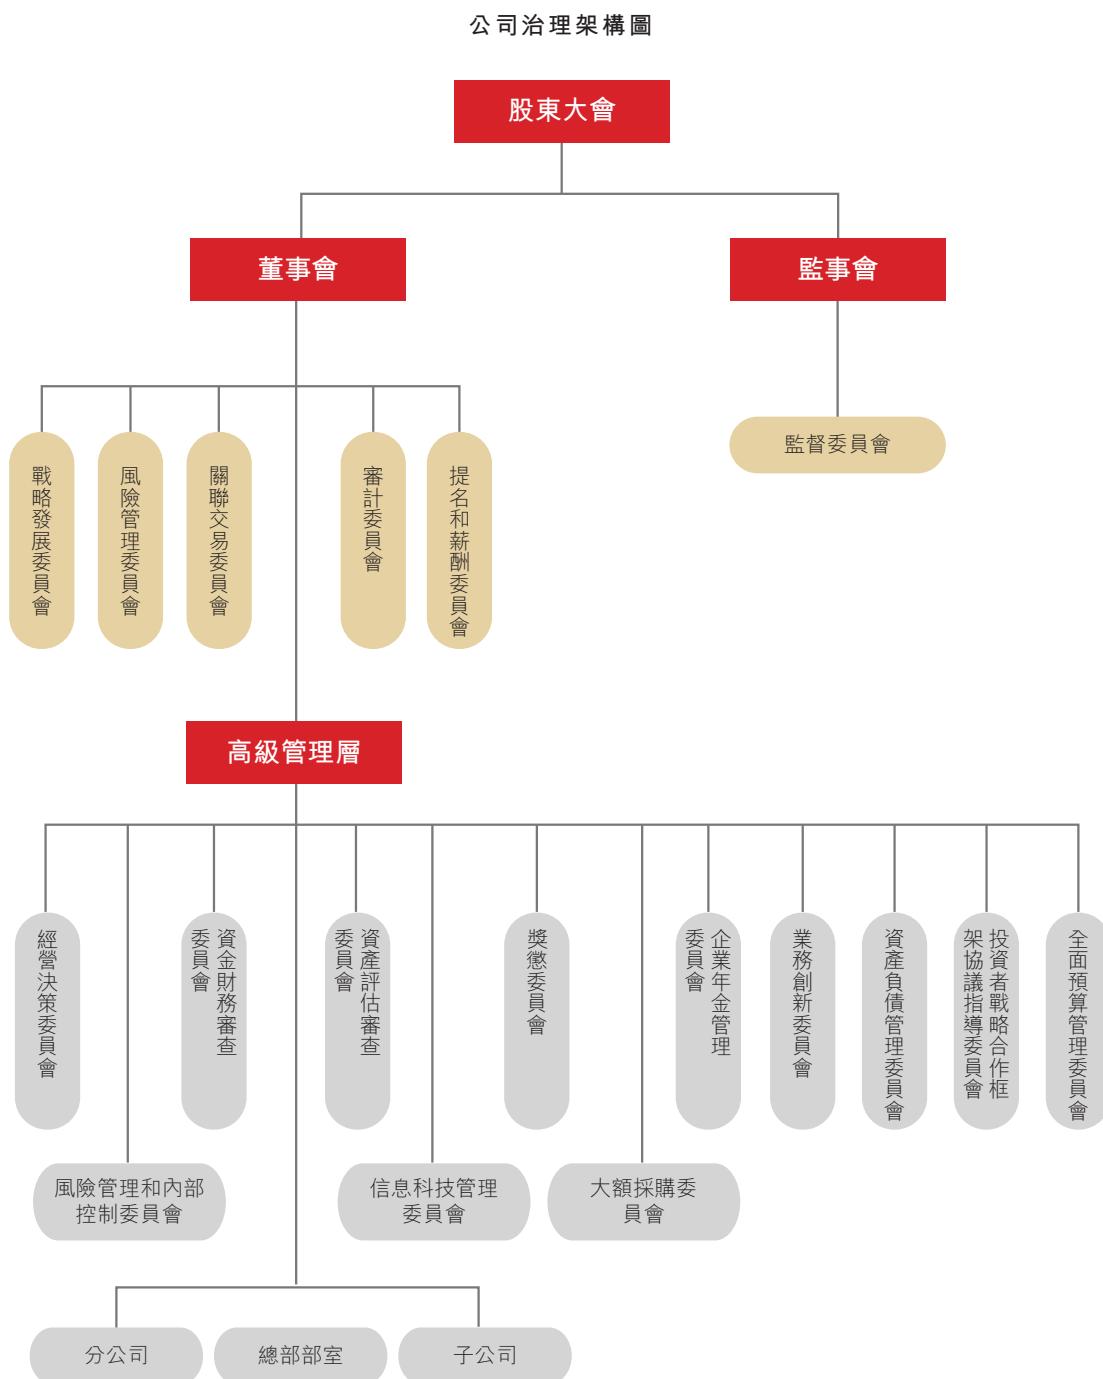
公司治理架構圖

股東大會

董事會

監事會

戰略發展委員會

風險管理委員會

關聯交易委員會

審計委員會

提名和薪酬委員會

監督委員會

高級管理層

經營決策委員會

資金財務審查委員會

資產評估審查委員會

獎懲委員會

企業年金管理委員會

業務創新委員會

資產負債管理委員會

投資者戰略合作框架協議指導委員會

全面預算管理委員會

風險管理和內部控制委員會

信息科技管理委員會

大額採購委員會

分公司

總部部室

子公司